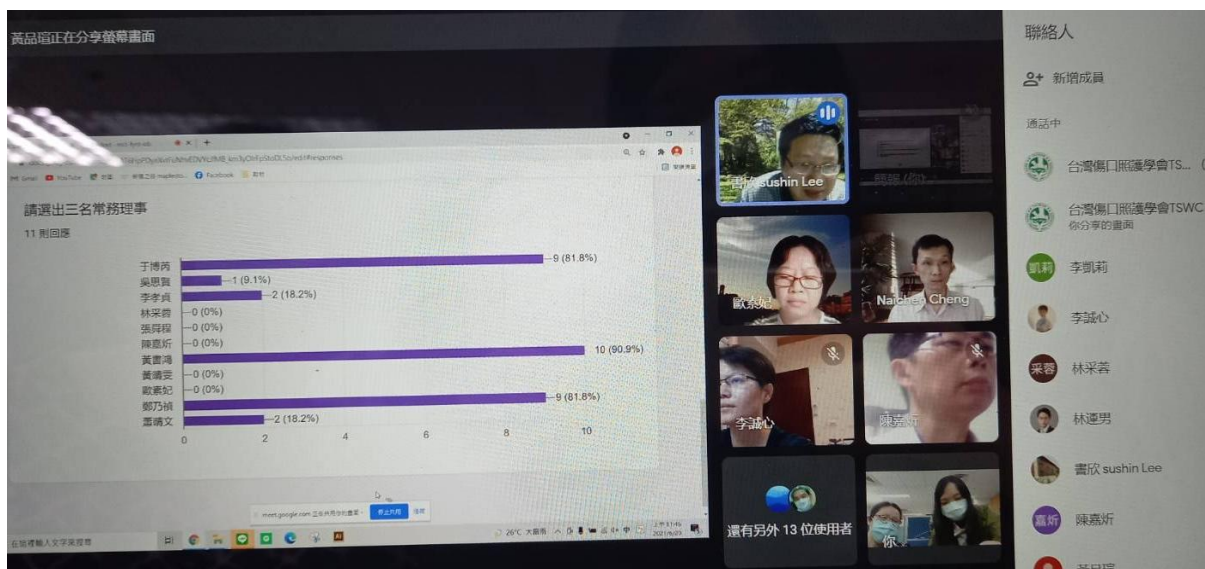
黃品瑄正在分享螢幕畫面

請選出三名常務理事

11 則回應

| 名字 | 回應 |
|---|---|
| 于博芮 | 9 (81.8%) |
| 吳思賢 | 1 (9.1%) |
| 李孝貞 | 2 (18.2%) |
| 林采蓉 | 0 (0%) |
| 張拜程 | 0 (0%) |
| 陳嘉炘 | 0 (0%) |
| 黃書鴻 | 10 (90.9%) |
| 黃曉雯 | 0 (0%) |
| 歐素妃 | 0 (0%) |
| 鄭乃禎 | 9 (81.8%) |
| 盧曉文 | 2 (18.2%) |

0 2 4 6 8 10

meet.google.com 正在共用你的畫面。 停止共用 隱藏

在這裡輸入文字來搜尋

26°C 大致晴

書欣 sushin Lee

歐素妃

Naichen Cheng

李誠心

陳嘉炘

還有另外 13 位使用者

你

聯絡人

新增成員

通話中

台灣傷口照護學會TS...

台灣傷口照護學會TSWC
你分享的畫面

李凱莉

李誠心

林采蓉

林運男

書欣 sushin Lee

陳嘉炘